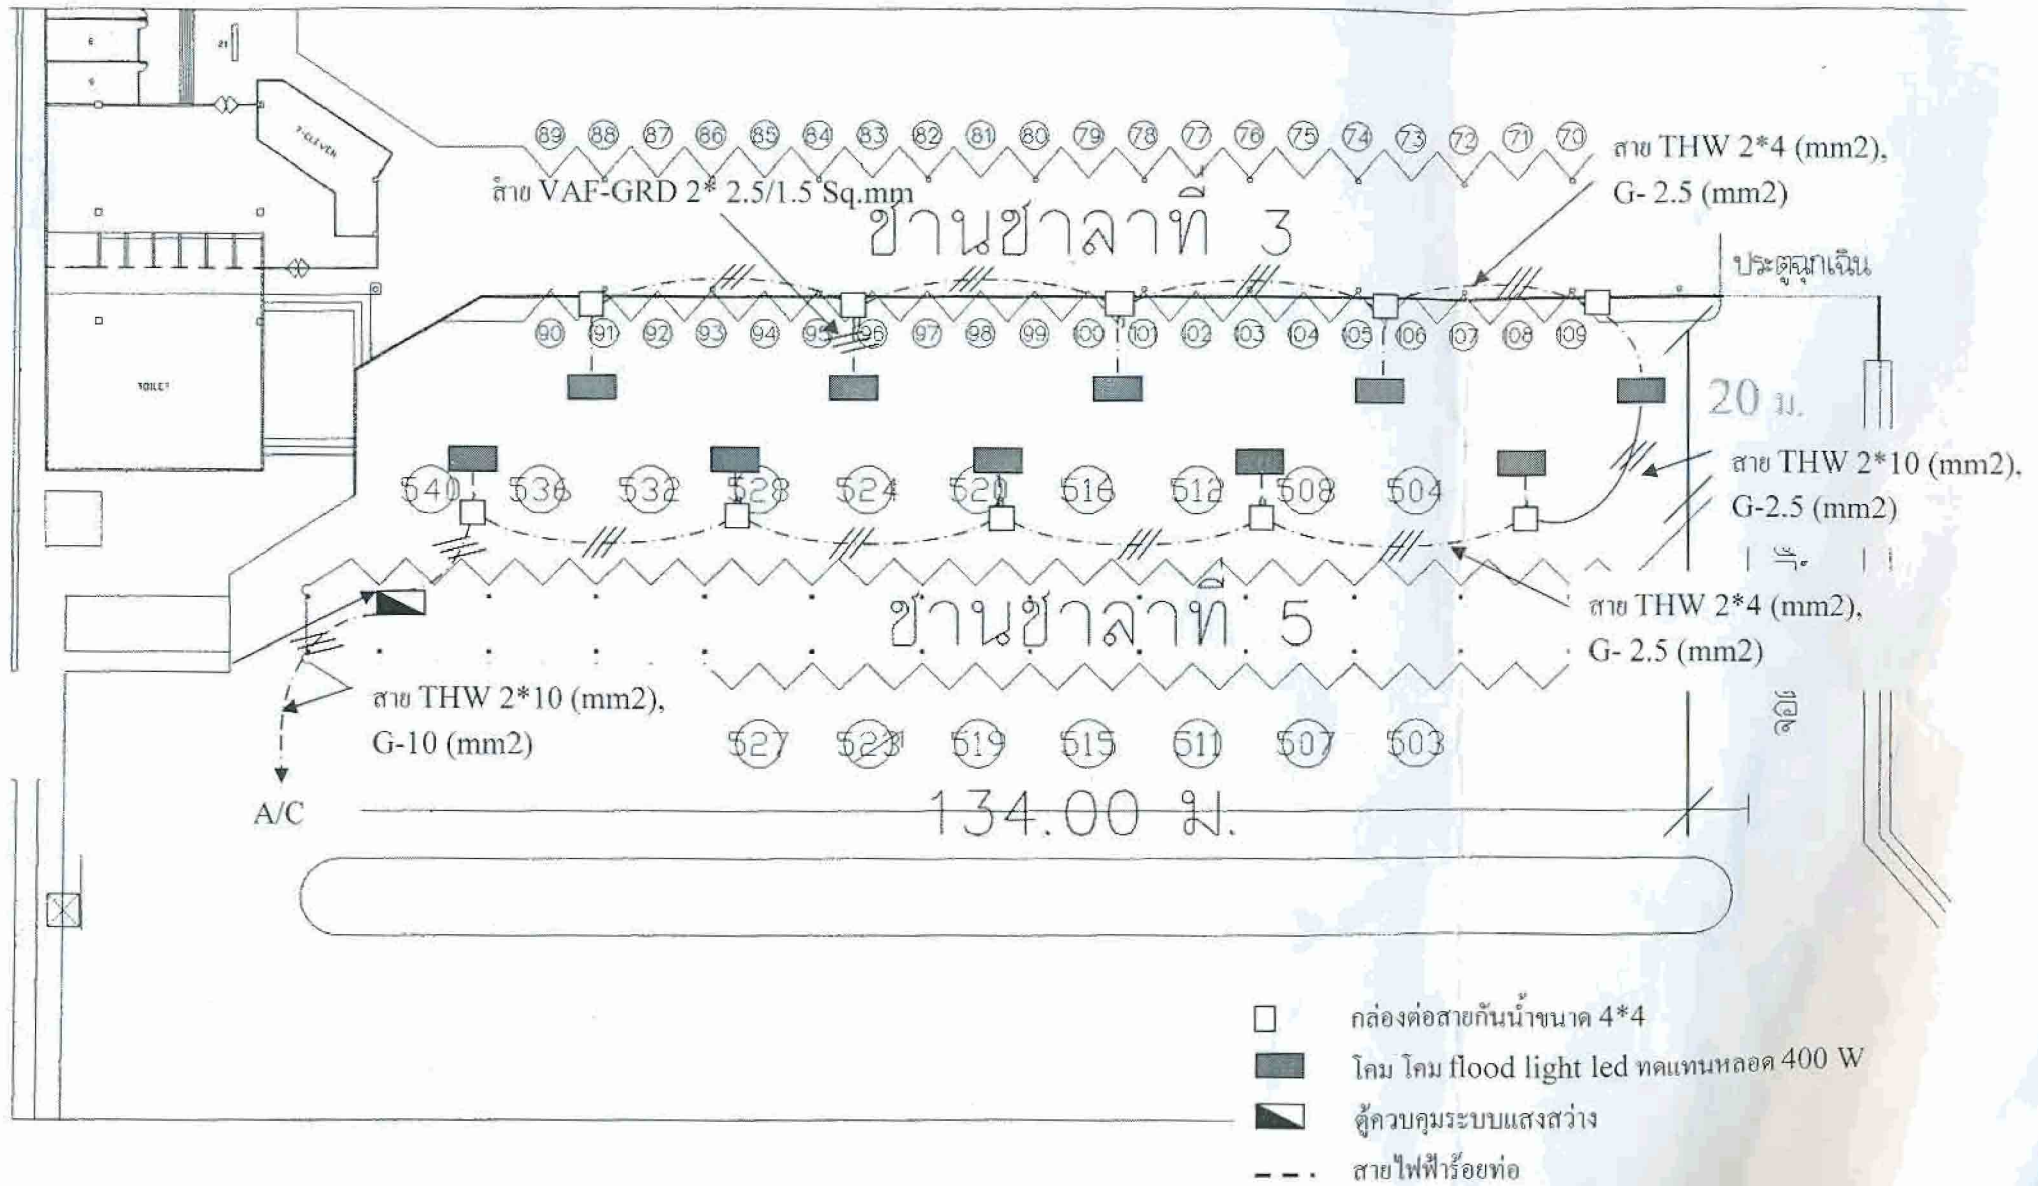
7-ELEVEN

TOILET

89 88 87 86 85 84 83 82 81 80 79 78 77 76 75 74 73 72 71 70

สาย THW 2*4 (mm2), G- 2.5 (mm2)

สาย VAF-GRD 2* 2.5/1.5 Sq.mm

ชานชาลาที่ 3

ประตูฉุกเฉิน

90 91 92 93 94 95 96 97 98 99 100 101 102 103 104 105 106 107 108 109

20 ม.

สาย THW 2*10 (mm2), G-2.5 (mm2)

540 536 532 528 524 520 516 512 508 504

สาย THW 2*4 (mm2), G- 2.5 (mm2)

ชานชาลาที่ 5

สาย THW 2*10 (mm2), G-10 (mm2)

A/C

527 523 519 515 511 507 503

134.00 ม.

กล่องต่อสายกันน้ำขนาด 4*4

โคม โคม flood light led ทดแทนหลอด 400 W

ตู้ควบคุมระบบแสงสว่าง

สายไฟฟ้าร้อยท่อ